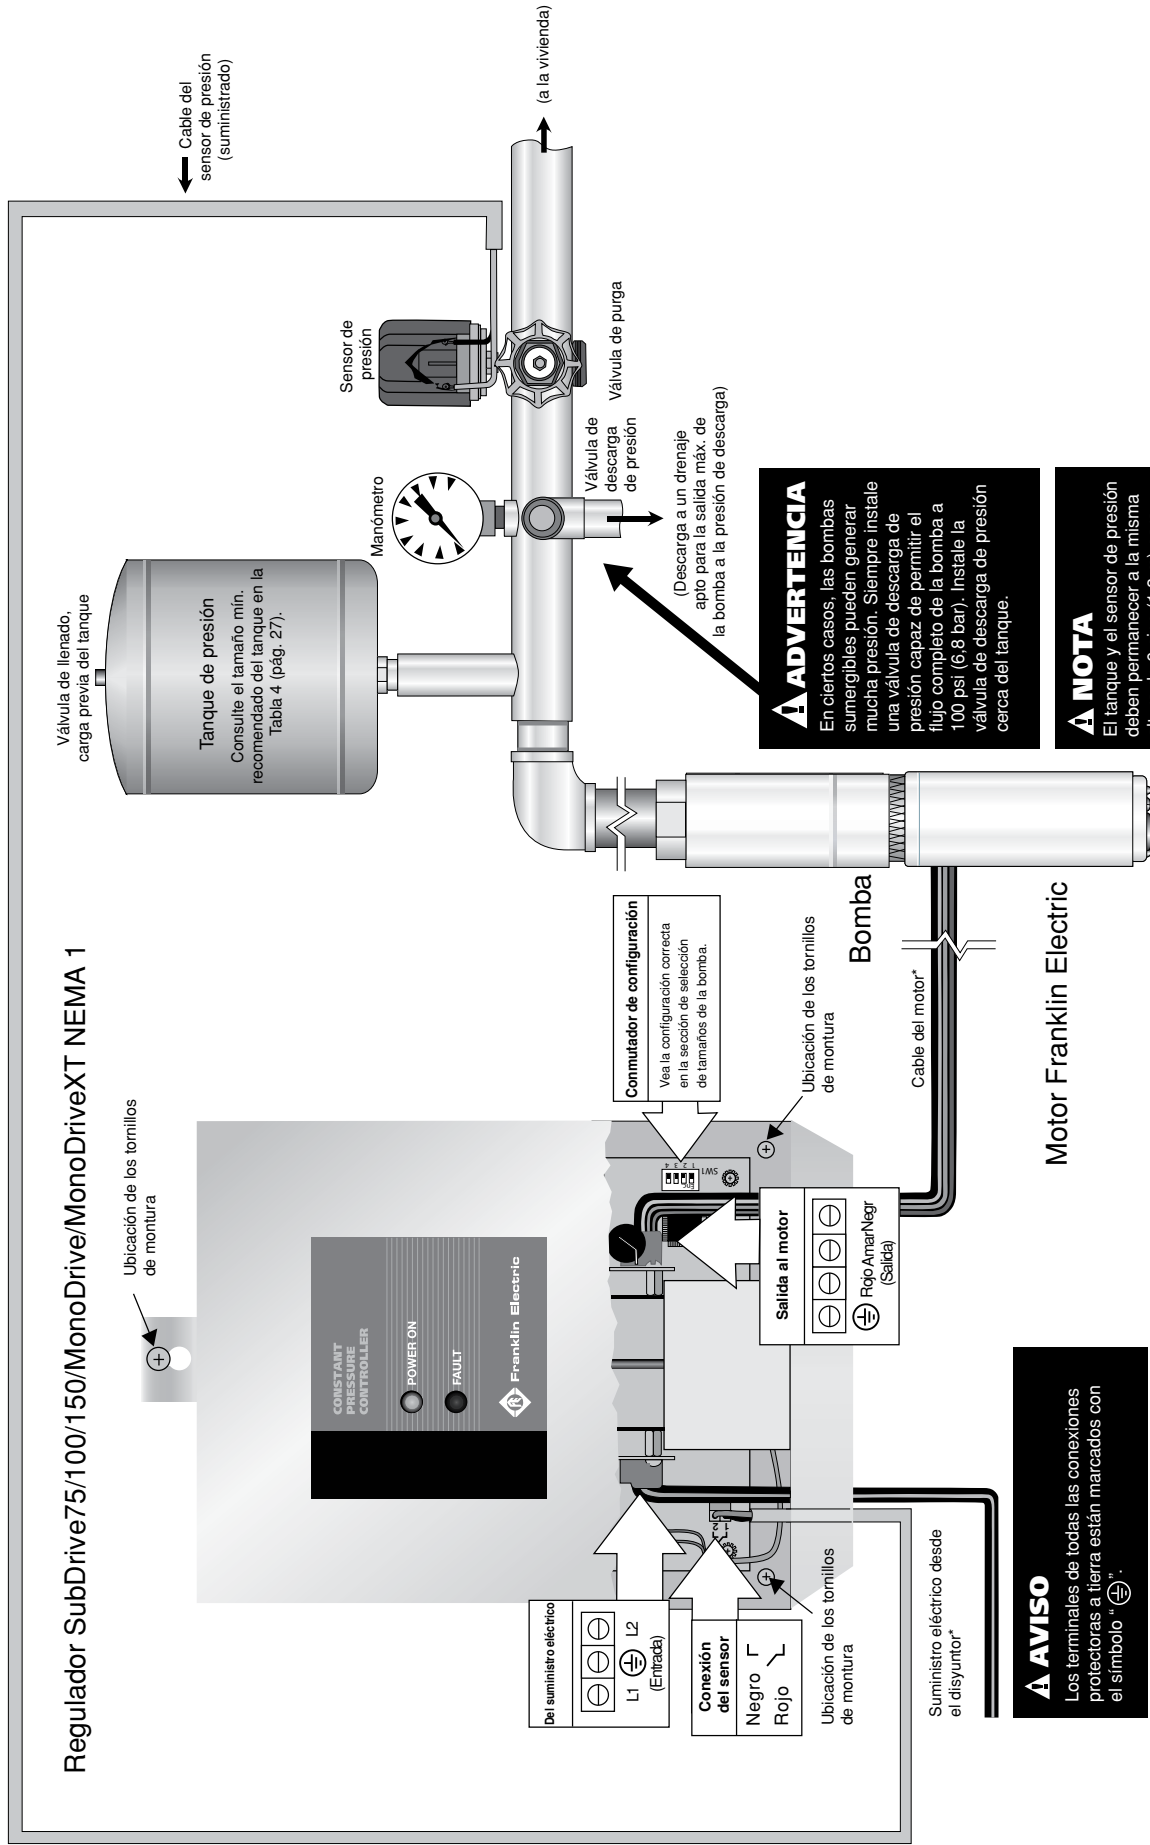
Regulador SubDrive75/100/150/MonoDrive/MonoDriveXT NEMA 1

Cable del sensor de presión (suministrado)

(a la vivienda)

Válvula de llenado, carga previa del tanque

Tanque de presión

Consulte el tamaño mín. recomendado del tanque en la Tabla 4 (pág. 27).

Manómetro

Sensor de presión

Válvula de purga

Válvula de descarga de presión

(Descarga a un drenaje apto para la salida máx. de la bomba a presión de descarga)

ADVERTENCIA

En ciertos casos, las bombas sumergibles pueden generar mucha presión. Siempre instale una válvula de descarga de presión capaz de permitir el flujo completo de la bomba a 100 psi (6,8 bar). Instale la válvula de descarga de presión cerca del tanque.

NOTA

El tanque y el sensor de presión deben permanecer a la misma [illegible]

Ubicación de los tornillos de montura

CONSTANT PRESSURE CONTROLLER

POWER ON

FAULT

Franklin Electric

Commutador de configuración

Vea la configuración correcta en la sección de selección de tamaños de la bomba.

Ubicación de los tornillos de montura

Bomba

Cable del motor*

Motor Franklin Electric

Salida al motor

Rojo AmarNegr (Salida)

SW1

Del suministro eléctrico

L1 L2 (Entrada)

Conexión del sensor

Negro

Rojo

Ubicación de los tornillos de montura

Suministro eléctrico desde el disyuntor*

AVISO

Los terminales de todas las conexiones protectoras a tierra están marcados con el símbolo "⏚".